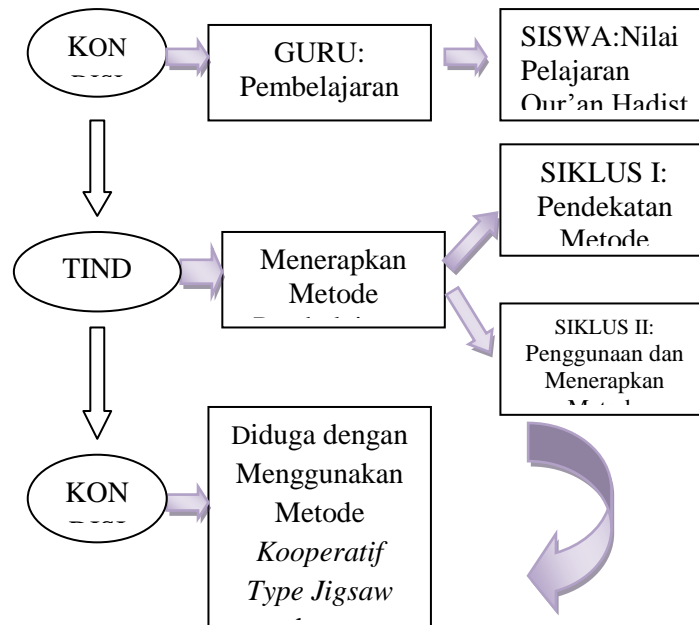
KON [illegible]

GURU: Pembelajaran

SISWA:Nilai Pelajaran Qur'an Hadist

TIND

Menerapkan Metode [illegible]

SIKLUS I: Pendekatan Metode

SIKLUS II: Penggunaan dan Menerapkan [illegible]

KON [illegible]

Diduga dengan Menggunakan Metode *Kooperatif Type Jigsaw* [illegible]